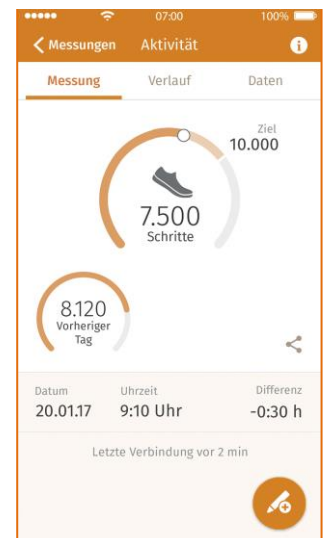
●●●●● 07:00 100%

Messungen Aktivität

Messung Verlauf Daten

Ziel
10.000

7.500
Schritte

8.120
Vorheriger Tag

| Datum | Uhrzeit | Differenz |
|---|---|---|
| 20.01.17 | 9:10 Uhr | -0:30 h |

Letzte Verbindung vor 2 min